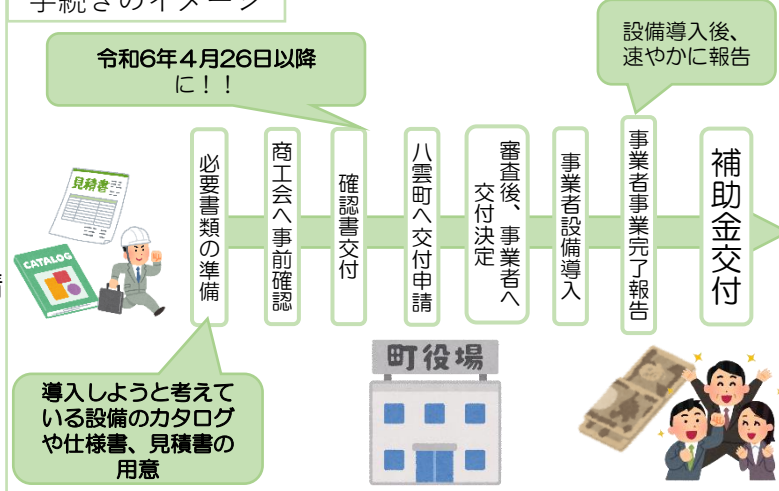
手続きのイメージ

令和6年4月26日以降に！！

設備導入後、速やかに報告

必要書類の準備

商工会へ事前確認

確認書交付

八雲町へ交付申請

審査後、事業者へ交付決定

事業者設備導入

事業者事業完了報告

補助金交付

見積書

CATALOG

町役場

導入しようと考えている設備のカタログや仕様書、見積書の用意